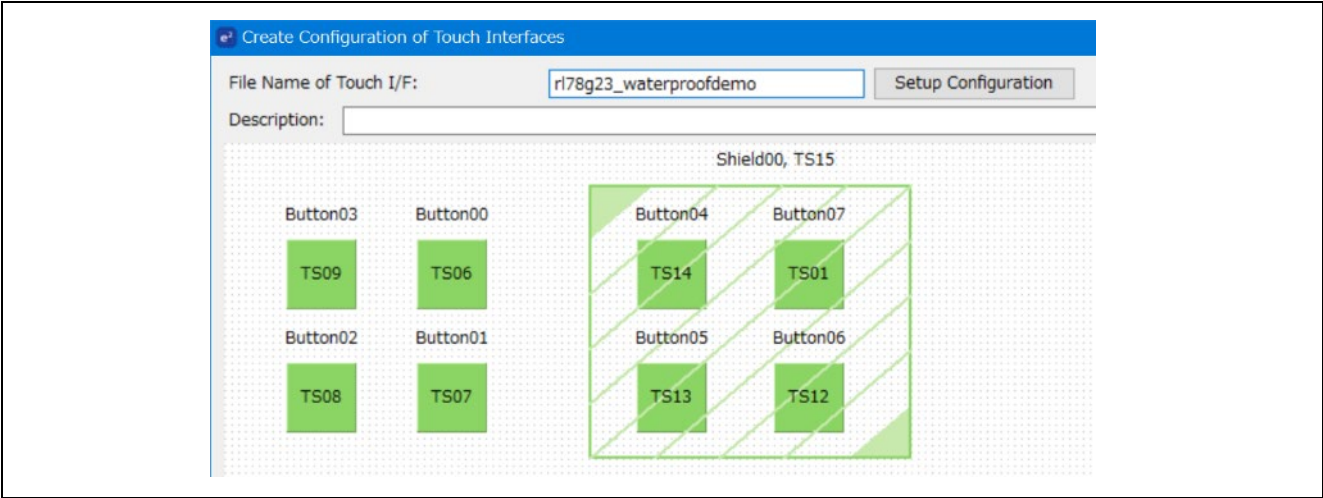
Create Configuration of Touch Interfaces

File Name of Touch I/F: rl78g23_waterproofdemo Setup Configuration

Description:

Shield00, TS15

Button03 Button00 Button04 Button07

TS09 TS06 TS14 TS01

Button02 Button01 Button05 Button06

TS08 TS07 TS13 TS12